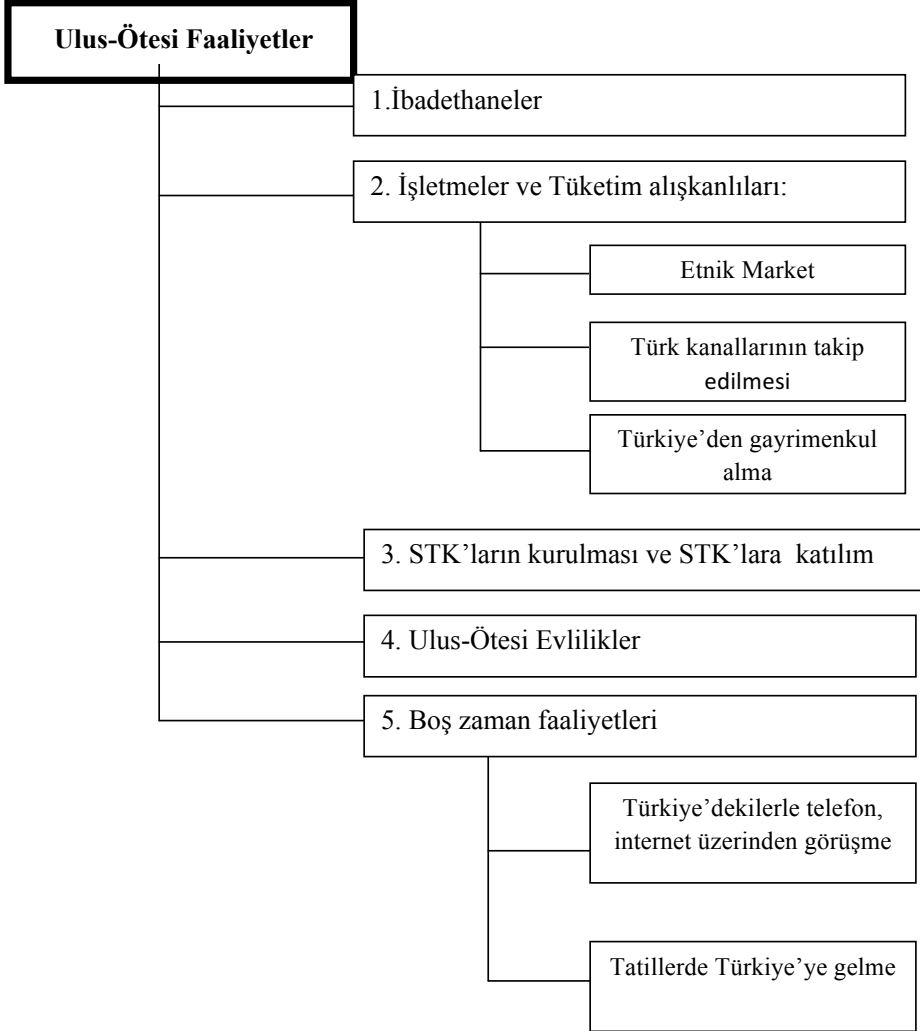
Ulus-Ötesi Faaliyetler

1.İbadethaneler

2. İşletmeler ve Tüketim alışkanlıları:

Etnik Market

Türk kanallarının takip edilmesi

Türkiye'den gayrimenkul alma

3. STK'ların kurulması ve STK'lara katılım

4. Ulus-Ötesi Evlilikler

5. Boş zaman faaliyetleri

Türkiye'dekilerle telefon, internet üzerinden görüşme

Tatillerde Türkiye'ye gelme